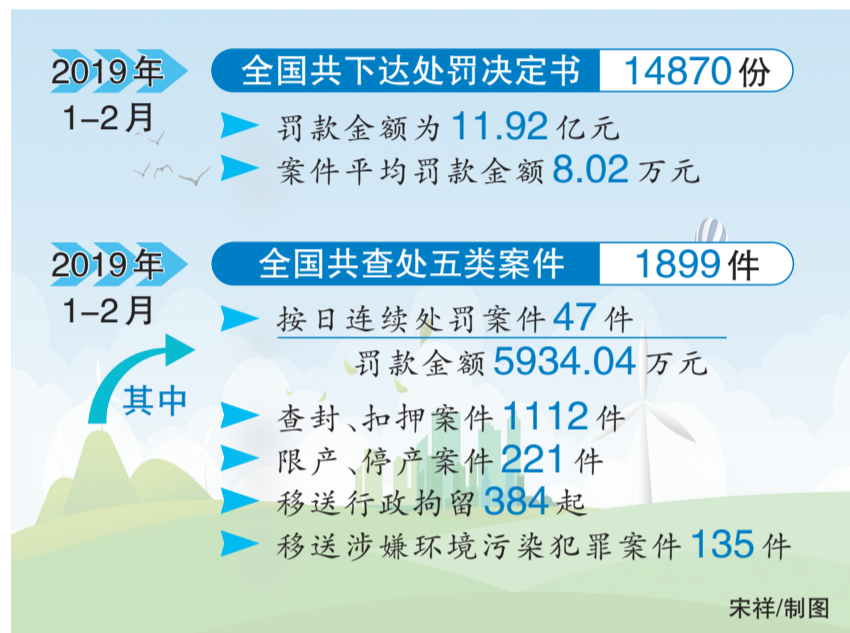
2019年
1–2月

全国共下达处罚决定书 14870份

罚款金额为11.92亿元

案件平均罚款金额8.02万元

2019年
1–2月

全国共查处五类案件 1899件

按日连续处罚案件47件

罚款金额5934.04万元

其中

查封、扣押案件1112件

限产、停产案件221件

移送行政拘留384起

移送涉嫌环境污染犯罪案件135件

宋祥/制图